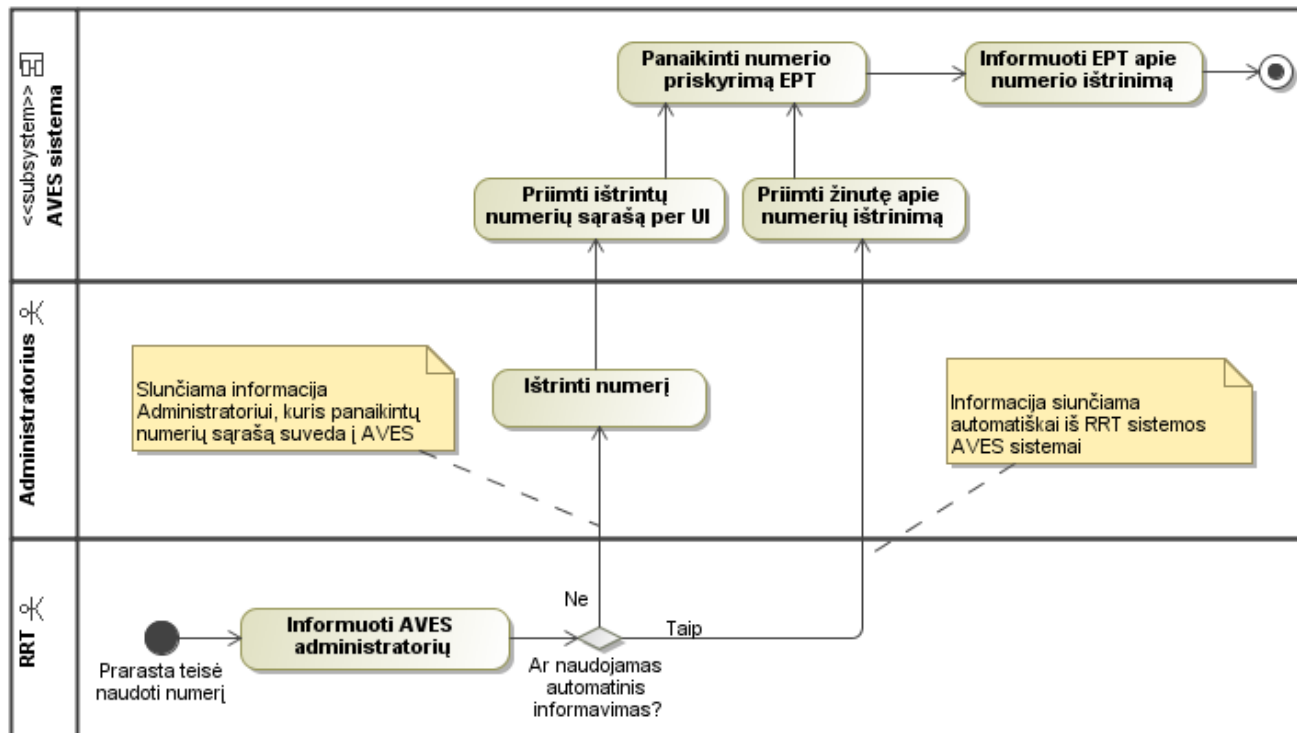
<<subsystem>>
AVES sistema

Panaikinti numerio priskyrimą EPT

Informuoti EPT apie numerio ištrinimą

Priimti ištrintų numerių sąrašą per UI

Priimti žinutę apie numerių ištrinimą

Administratorius

Slunčiama informacija Administratoriui, kuris panaikintų numerių sąrašą suveda į AVES

Ištrinti numerį

Informacija siunčiama automatiškai iš RRT sistemos AVES sistemai

RRT

Ne

Informuoti AVES administratorių

Taip

Prarasta teisė naudoti numerį

Ar naudojamas automatinis informavimas?